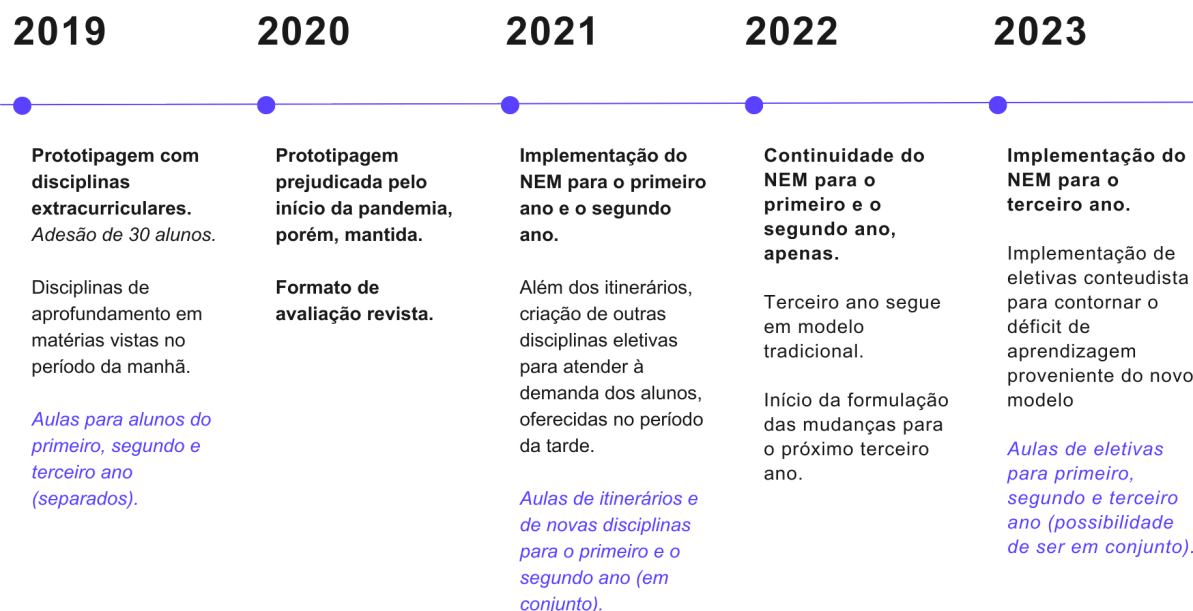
2019

Prototipagem com disciplinas extracurriculares. *Adesão de 30 alunos.*

Disciplinas de aprofundamento em matérias vistas no período da manhã.

*Aulas para alunos do primeiro, segundo e terceiro ano (separados).*

2020

Prototipagem prejudicada pelo início da pandemia, porém, mantida.

Formato de avaliação revista.

2021

Implementação do NEM para o primeiro ano e o segundo ano.

Além dos itinerários, criação de outras disciplinas eletivas para atender à demanda dos alunos, oferecidas no período da tarde.

*Aulas de itinerários e de novas disciplinas para o primeiro e o segundo ano (em conjunto).*

2022

Continuidade do NEM para o primeiro e o segundo ano, apenas.

Terceiro ano segue em modelo tradicional.

Início da formulação das mudanças para o próximo terceiro ano.

2023

Implementação do NEM para o terceiro ano.

Implementação de eletivas conteudista para contornar o déficit de aprendizagem proveniente do novo modelo

*Aulas de eletivas para primeiro, segundo e terceiro ano (possibilidade de ser em conjunto).*